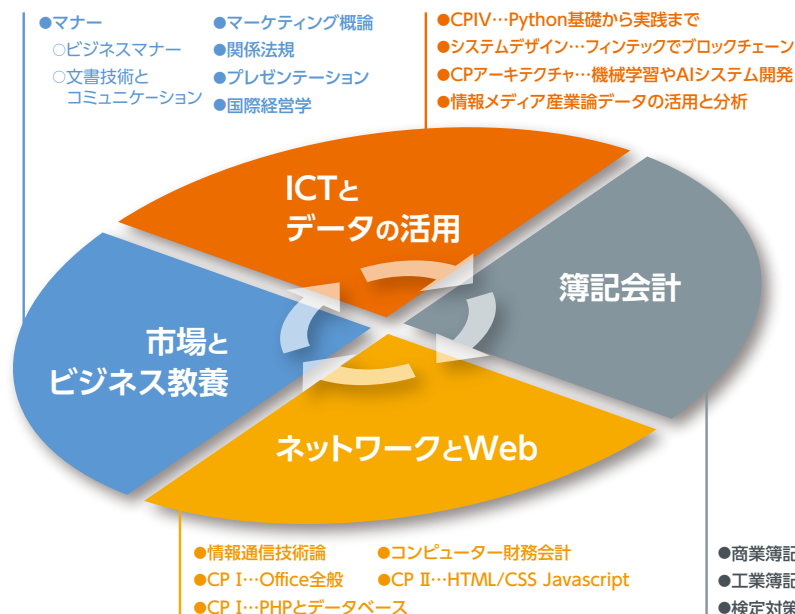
●マナー
○ビジネスマナー
○文書技術とコミュニケーション

●マーケティング概論
●関係法規
●プレゼンテーション
●国際経営学

●CPIV…Python基礎から実践まで
●システムデザイン…フィンテックでブロックチェーン
●CPアーキテクチャ…機械学習やAIシステム開発
●情報メディア産業論データの活用と分析

ICTとデータの活用

簿記会計

市場とビジネス教養

ネットワークとWeb

●情報通信技術論
●CP I…Office全般
●CP I…PHPとデータベース

●コンピューター財務会計
●CP II…HTML/CSS Javascript

●商業簿記
●工業簿記
●検定対策